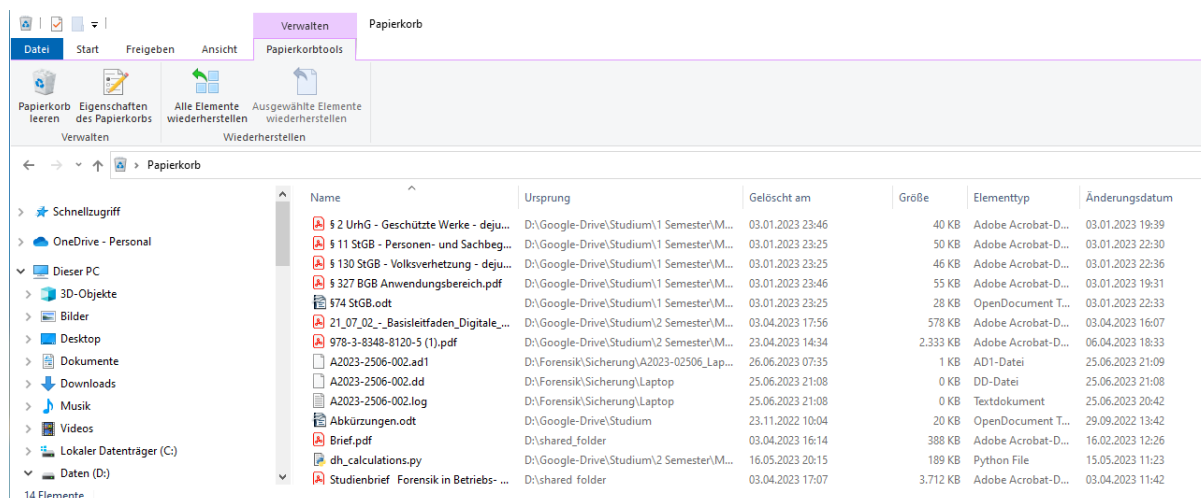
Verwalten Papierkorb

Datei Start Freigeben Ansicht Papierkorbtools

Papierkorb leeren
Eigenschaften des Papierkorbs
Verwalten
Alle Elemente wiederherstellen
Ausgewählte Elemente wiederherstellen
Wiederherstellen

Papierkorb

Schnellzugriff
OneDrive - Personal
Dieser PC
3D-Objekte
Bilder
Desktop
Dokumente
Downloads
Musik
Videos
Lokaler Datenträger (C:)
Daten (D:)
14 Elemente

| Name | Ursprung | Gelöscht am | Größe | Elementtyp | Änderungsdatum |
|---|---|---|---|---|---|
| § 2 UrhG - Geschützte Werke - deju... | D:\Google-Drive\Studium\1 Semester\M... | 03.01.2023 23:46 | 40 KB | Adobe Acrobat-D... | 03.01.2023 19:39 |
| § 11 StGB - Personen- und Sachbeg... | D:\Google-Drive\Studium\1 Semester\M... | 03.01.2023 23:25 | 50 KB | Adobe Acrobat-D... | 03.01.2023 22:30 |
| § 130 StGB - Volksverhetzung - deju... | D:\Google-Drive\Studium\1 Semester\M... | 03.01.2023 23:25 | 46 KB | Adobe Acrobat-D... | 03.01.2023 22:36 |
| § 327 BGB Anwendungsbereich.pdf | D:\Google-Drive\Studium\1 Semester\M... | 03.01.2023 23:46 | 55 KB | Adobe Acrobat-D... | 03.01.2023 19:31 |
| §74 StGB.odt | D:\Google-Drive\Studium\1 Semester\M... | 03.01.2023 23:25 | 28 KB | OpenDocument T... | 03.01.2023 22:33 |
| 21_07_02_-_Basisleitfaden_Digitale_... | D:\Google-Drive\Studium\2 Semester\M... | 03.04.2023 17:56 | 578 KB | Adobe Acrobat-D... | 03.04.2023 16:07 |
| 978-3-8348-8120-5 (1).pdf | D:\Google-Drive\Studium\2 Semester\M... | 23.04.2023 14:34 | 2.333 KB | Adobe Acrobat-D... | 06.04.2023 18:33 |
| A2023-2506-002.ad1 | D:\Forensik\Sicherung\A2023-02506_Lap... | 26.06.2023 07:35 | 1 KB | AD1-Datei | 25.06.2023 21:09 |
| A2023-2506-002.dd | D:\Forensik\Sicherung\Laptop | 25.06.2023 21:08 | 0 KB | DD-Datei | 25.06.2023 21:08 |
| A2023-2506-002.log | D:\Forensik\Sicherung\Laptop | 25.06.2023 21:08 | 0 KB | Textdokument | 25.06.2023 20:42 |
| Abkürzungen.odt | D:\Google-Drive\Studium | 23.11.2022 10:04 | 20 KB | OpenDocument T... | 29.09.2022 13:42 |
| Brief.pdf | D:\shared_folder | 03.04.2023 16:14 | 388 KB | Adobe Acrobat-D... | 16.02.2023 12:26 |
| dh_calculations.py | D:\Google-Drive\Studium\2 Semester\M... | 16.05.2023 20:15 | 189 KB | Python File | 15.05.2023 11:23 |
| Studienbrief Forensik in Betriebs- ... | D:\shared_folder | 03.04.2023 17:07 | 3.712 KB | Adobe Acrobat-D... | 03.04.2023 11:42 |